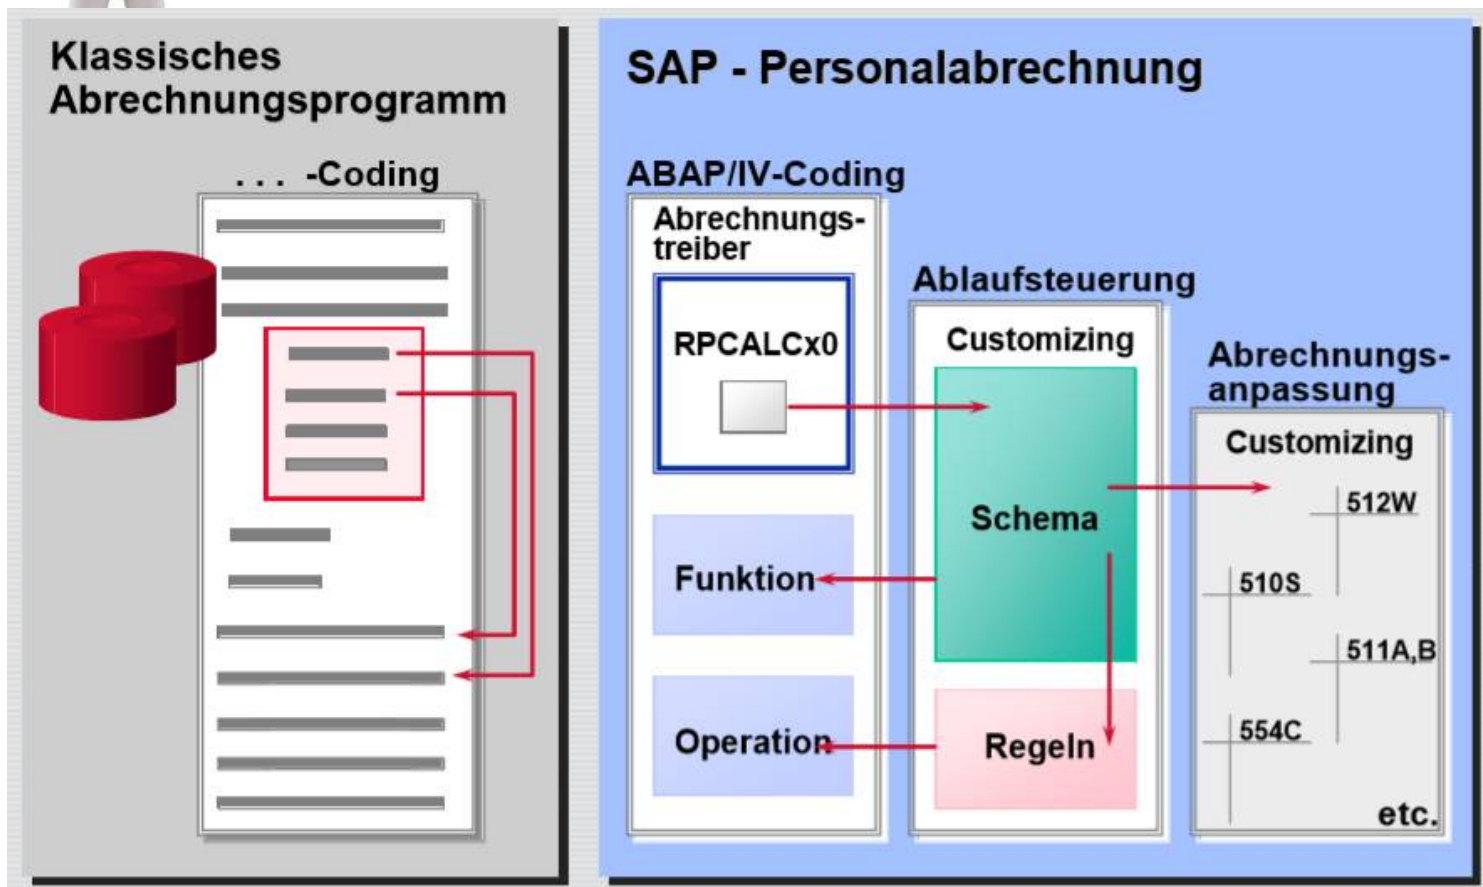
Klassisches Abrechnungsprogramm

. . . -Coding

SAP - Personalabrechnung

ABAP/IV-Coding

Abrechnungstreiber

RPCALCx0

Funktion

Operation

Ablaufsteuerung

Customizing

Schema

Regeln

Abrechnungsanpassung

Customizing

512W

510S

511A,B

554C

etc.